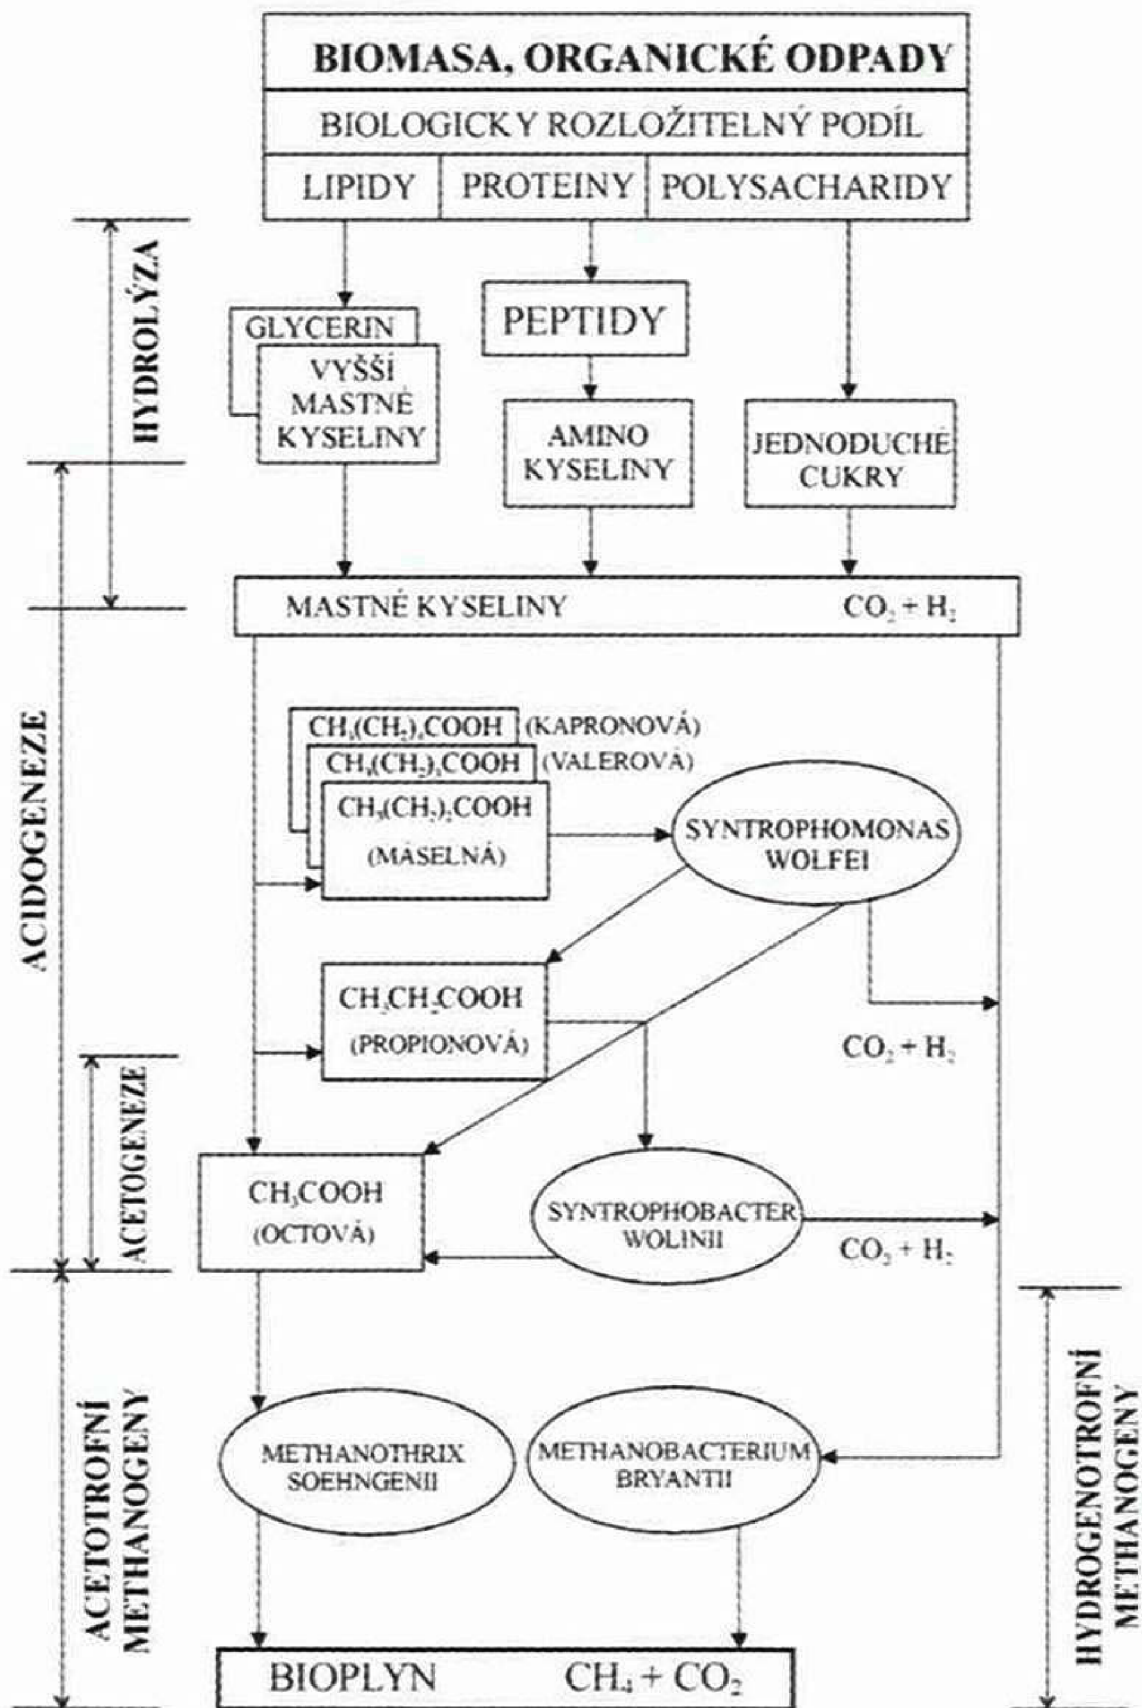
BIOMASA, ORGANICKÉ ODPADY

BIOLOGICKY ROZLOŽITELNÝ PODÍL

| LIPIDY | PROTEINY | POLYSACHARIDY |
|---|---|---|

HYDROLÝZA

GLYCERIN

VYŠŠÍ MASTNÉ KYSELINY

PEPTIDY

AMINO KYSELINY

JEDNODUCHÉ CUKRY

MASTNÉ KYSELINY $CO_2 + H_2$

ACIDOGENEZE

$CH_3(CH_2)_4COOH$ (KAPRONOVÁ)

$CH_3(CH_2)_3COOH$ (VALEROVÁ)

$CH_3(CH_2)_2COOH$ (MÁSELNÁ)

SYNTROPHOMONAS WOLFEI

$CH_3CH_2COOH$ (PROPIONOVÁ)

$CO_2 + H_2$

ACETOGENEZE

$CH_3COOH$ (OCTOVÁ)

SYNTROPHOBACTER WOLINII

$CO_2 + H_2$

ACETOTROFNÍ METHANOGENY

METHANOTHRIX SOEHNGENII

METHANOBACTERIUM BRYANTII

HYDROGENOTROFNÍ METHANOGENY

BIOPLYN $CH_4 + CO_2$